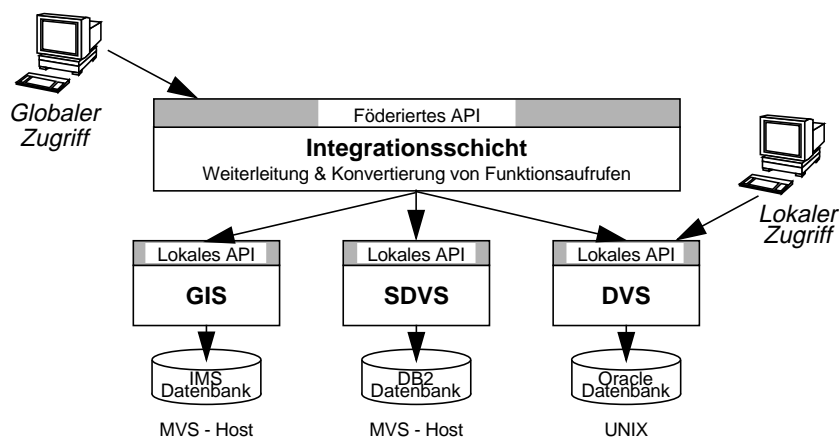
Globaler Zugriff

Föderiertes API

Integrationsschicht

Weiterleitung & Konvertierung von Funktionsaufrufen

Lokaler Zugriff

Lokales API

GIS

Lokales API

SDVS

Lokales API

DVS

IMS Datenbank

DB2 Datenbank

Oracle Datenbank

MVS - Host

MVS - Host

UNIX